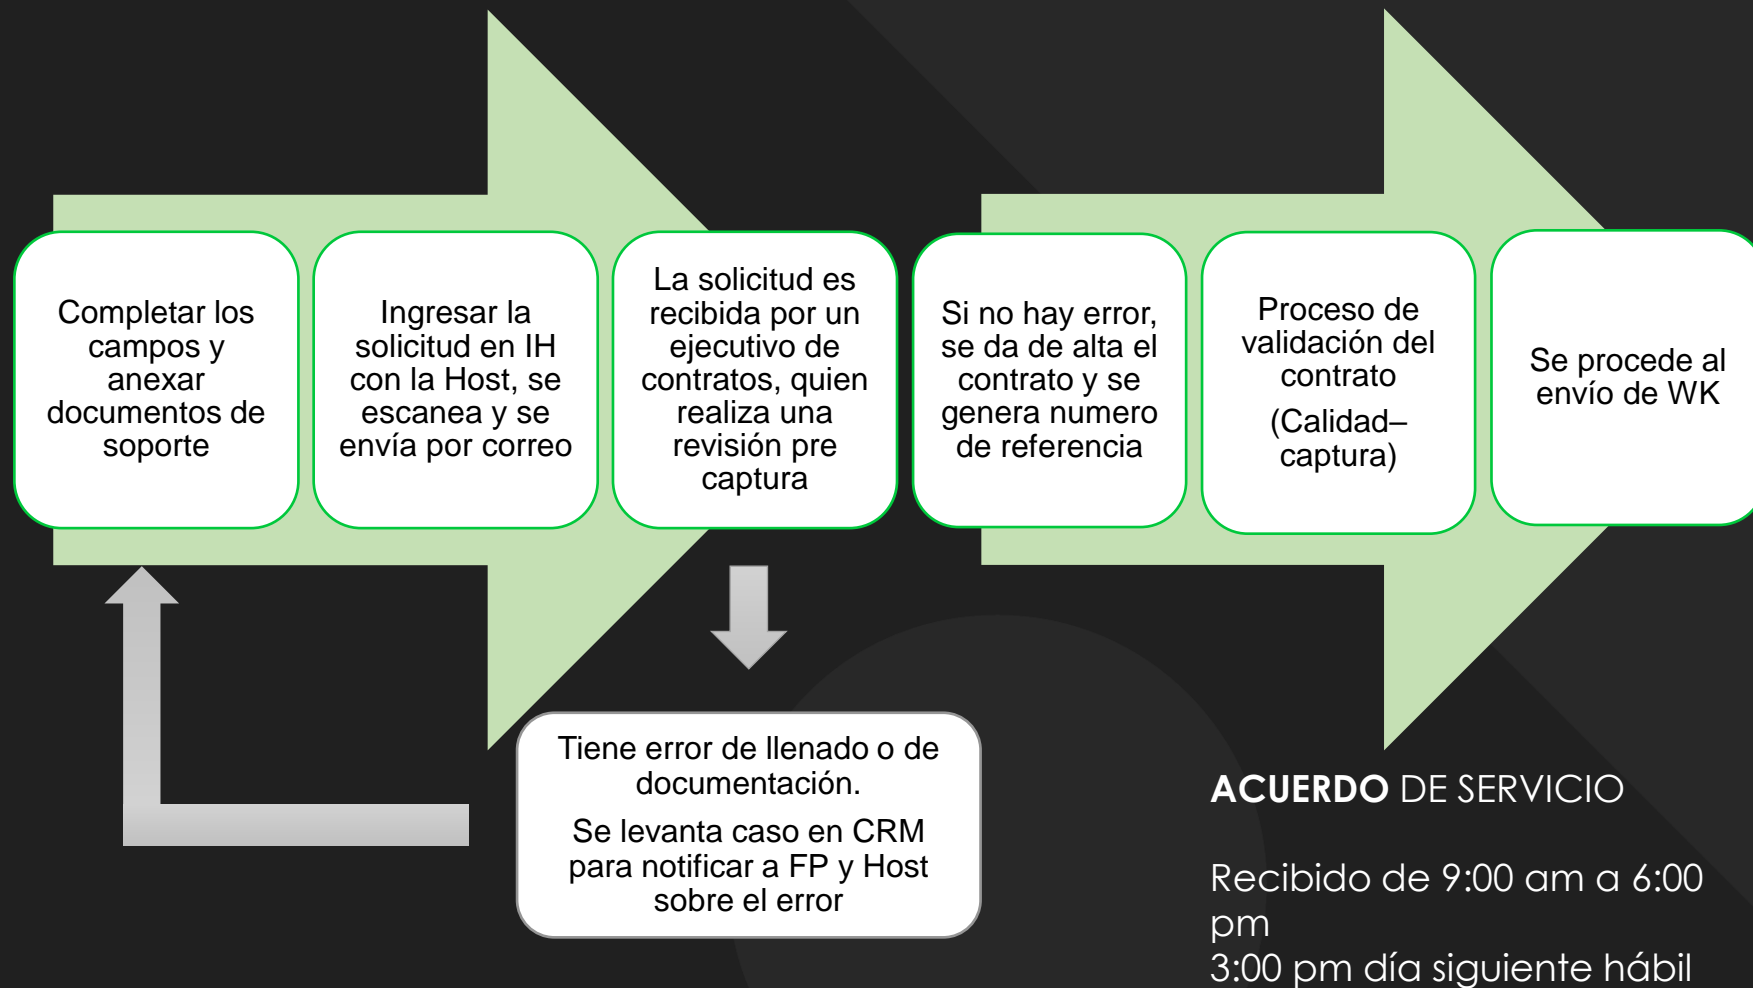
Completar los campos y anexar documentos de soporte

Ingresar la solicitud en IH con la Host, se escanea y se envía por correo

La solicitud es recibida por un ejecutivo de contratos, quien realiza una revisión pre captura

Si no hay error, se da de alta el contrato y se genera numero de referencia

Proceso de validación del contrato

(Calidad–captura)

Se procede al envío de WK

Tiene error de llenado o de documentación.

Se levanta caso en CRM para notificar a FP y Host sobre el error

ACUERDO DE SERVICIO

Recibido de 9:00 am a 6:00 pm
3:00 pm día siguiente hábil